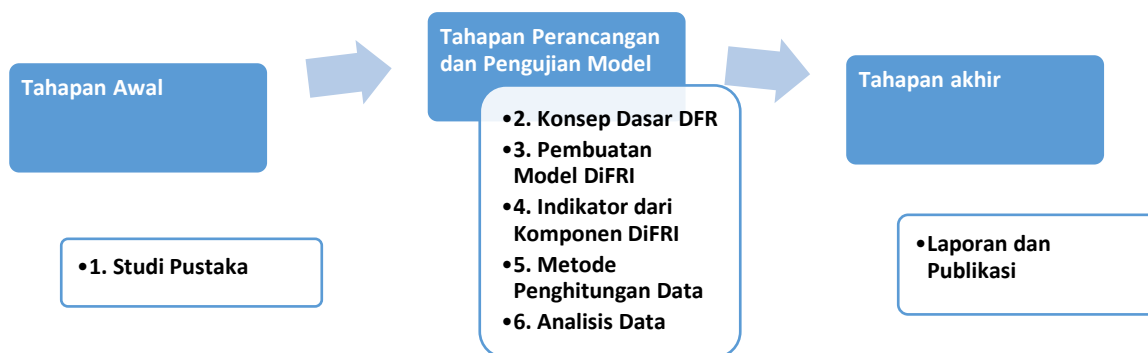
Tahapan Awal

•1. Studi Pustaka

Tahapan Perancangan dan Pengujian Model

•2. Konsep Dasar DFR
•3. Pembuatan Model DiFRI
•4. Indikator dari Komponen DiFRI
•5. Metode Penghitungan Data
•6. Analisis Data

Tahapan akhir

•Laporan dan Publikasi